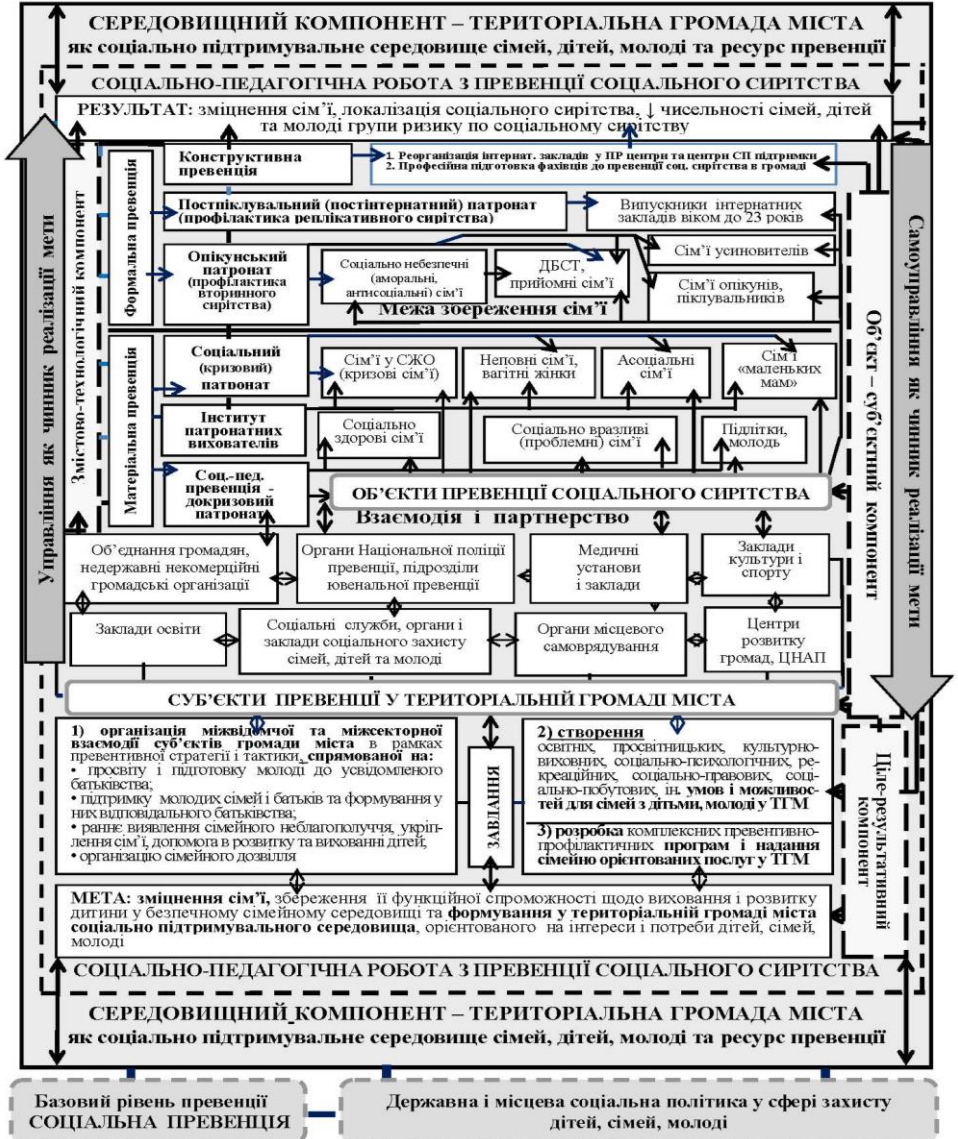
СЕРЕДОВИЩНИЙ КОМПОНЕНТ – ТЕРИТОРІАЛЬНА ГРОМАДА МІСТА
як соціально підтримувальне середовище сімей, дітей, молоді та ресурс превенції

СОЦІАЛЬНО-ПЕДАГОГІЧНА РОБОТА З ПРЕВЕНЦІЇ СОЦІАЛЬНОГО СИРІТСТВА

РЕЗУЛЬТАТ: зміцнення сім'ї, локалізація соціального сирітства, ↓ чисельності сімей, дітей та молоді групи ризику по соціальному сирітству

Управління як чинник реалізації мети

Змістово-технологічний компонент

Формальна превенція

Конструктивна превенція

1. Реорганізація інтернат. закладів у ПР центри та центри СП підтримки
2. Професійна підготовка фахівців до превенції соц. сирітства в громаді

Постпіклувальний (постінтернатний) патронат (профілактика реплікативного сирітства)

Випускники інтернатних закладів віком до 23 років

Опікунський патронат (профілактика вторинного сирітства)

Соціально небезпечні (аморальні, антисоціальні) сім'ї

ДБСТ, прийомні сім'ї

Сім'ї усиновителів

Сім'ї опікунів, піклувальників

Межа збереження сім'ї

Матеріальна превенція

Соціальний (кризовий) патронат

Сім'ї у СЖО (кризові сім'ї)

Неповні сім'ї, вагітні жінки

Асоціальні сім'ї

Сім'ї «маленьких мам»

Інститут патронатних вихователів

Соціально здорові сім'ї

Соціально вразливі (проблемні) сім'ї

Підлітки, молодь

Соц.-пед. превенція - докризовий патронат

ОБ'ЄКТИ ПРЕВЕНЦІЇ СОЦІАЛЬНОГО СИРІТСТВА

Взаємодія і партнерство

Об'єднання громадян, недержавні некомерційні громадські організації

Органи Національної поліції превенції, підрозділи ювенальної превенції

Медичні установи і заклади

Заклади культури і спорту

Заклади освіти

Соціальні служби, органи і заклади соціального захисту сімей, дітей та молоді

Органи місцевого самоврядування

Центри розвитку громад, ЦНАП

СУБ'ЄКТИ ПРЕВЕНЦІЇ У ТЕРИТОРІАЛЬНІЙ ГРОМАДІ МІСТА

Самоуправління як чинник реалізації мети

Об'єкт – суб'єктний компонент

1) організація міжвідомчої та міжсекторної взаємодії суб'єктів громади міста в рамках превентивної стратегії і тактики, спрямованої на:
• просвіту і підготовку молоді до усвідомленого батьківства;
• підтримку молодих сімей і батьків та формування у них відповідального батьківства;
• раннє виявлення сімейного неблагополуччя, укріплення сім'ї, допомога в розвитку та вихованні дітей;
• організацію сімейного дозвілля

ЗАВДАННЯ

2) створення освітніх, просвітницьких, культурно-виховних, соціально-психологічних, рекреаційних, соціально-правових, соціально-побутових, ін. умов і можливостей для сімей з дітьми, молоді у ТГМ

3) розробка комплексних превентивно-профілактичних програм і надання сімейно орієнтованих послуг у ТГМ

Ціле-результативний компонент

МЕТА: зміцнення сім'ї, збереження її функційної спроможності щодо виховання і розвитку дитини у безпечному сімейному середовищі та формування у територіальній громаді міста соціально підтримувального середовища, орієнтованого на інтереси і потреби дітей, сімей, молоді

СОЦІАЛЬНО-ПЕДАГОГІЧНА РОБОТА З ПРЕВЕНЦІЇ СОЦІАЛЬНОГО СИРІТСТВА

СЕРЕДОВИЩНИЙ КОМПОНЕНТ – ТЕРИТОРІАЛЬНА ГРОМАДА МІСТА
як соціально підтримувальне середовище сімей, дітей, молоді та ресурс превенції

Базовий рівень превенції
СОЦІАЛЬНА ПРЕВЕНЦІЯ

Державна і місцева соціальна політика у сфері захисту дітей, сімей, молоді